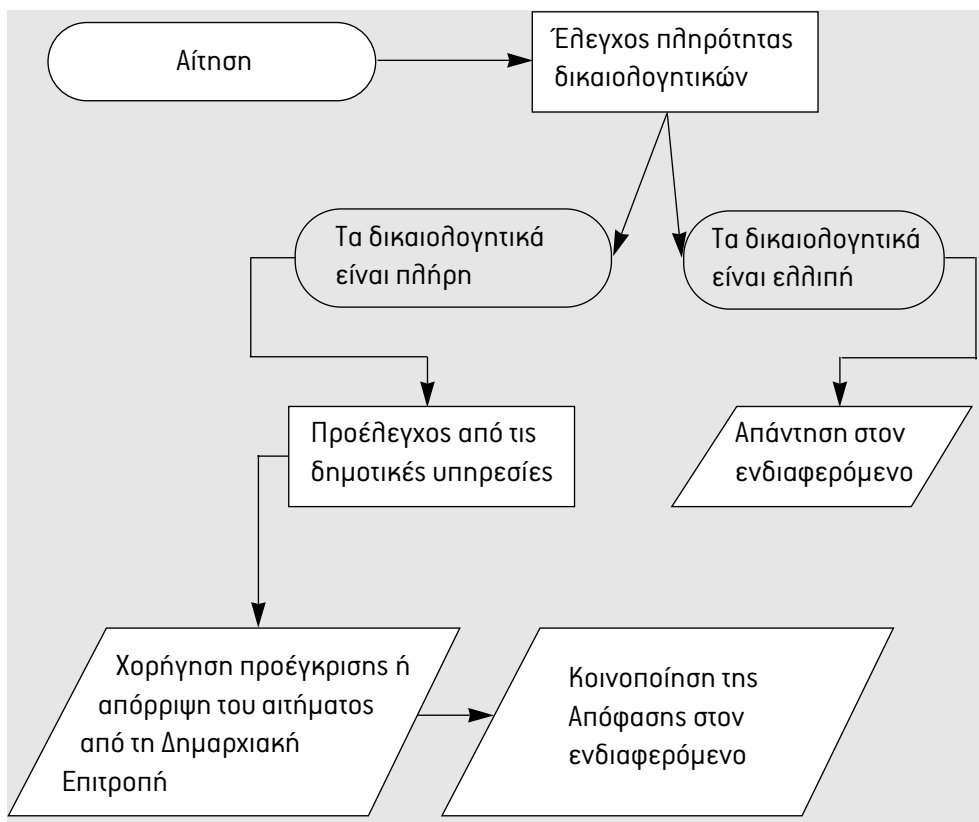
Αίτηση

Έλεγχος πληρότητας δικαιολογητικών

Τα δικαιολογητικά είναι πλήρη

Τα δικαιολογητικά είναι ελλιπή

Προέλεγχος από τις δημοτικές υπηρεσίες

Απάντηση στον ενδιαφερόμενο

Χορήγηση προέγκρισης ή απόρριψη του αιτήματος από τη Δημαρχιακή Επιτροπή

Κοινοποίηση της Απόφασης στον ενδιαφερόμενο